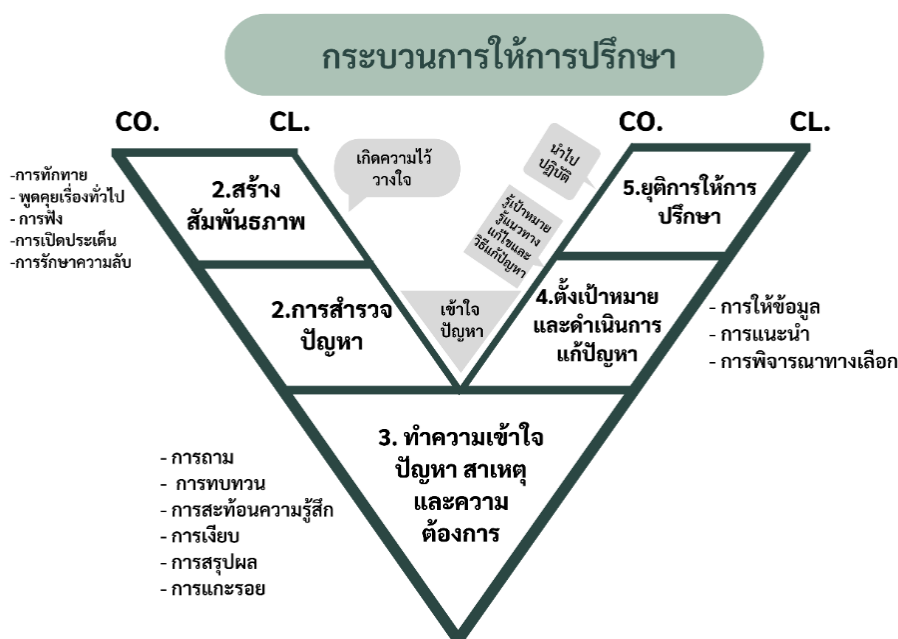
กระบวนการให้การปรึกษา

CO.

CL.

CO.

CL.

-การทักทาย
- พูดคุยเรื่องทั่วไป
- การฟัง
-การเปิดประเด็น
-การรักษาความลับ

2.สร้างสัมพันธภาพ

เกิดความไว้วางใจ

นำไปปฏิบัติ

รู้เป้าหมาย รู้แนวทางแก้ไขและวิธีแก้ปัญหา

5.ยุติการให้การปรึกษา

2.การสำรวจปัญหา

เข้าใจปัญหา

4.ตั้งเป้าหมายและดำเนินการแก้ปัญหา

- การให้ข้อมูล
- การแนะนำ
- การพิจารณาทางเลือก

3. ทำความเข้าใจปัญหา สาเหตุ และความต้องการ

- การถาม
- การทบทวน
- การสะท้อนความรู้สึก
- การเงียบ
- การสรุปผล
- การแกะรอย